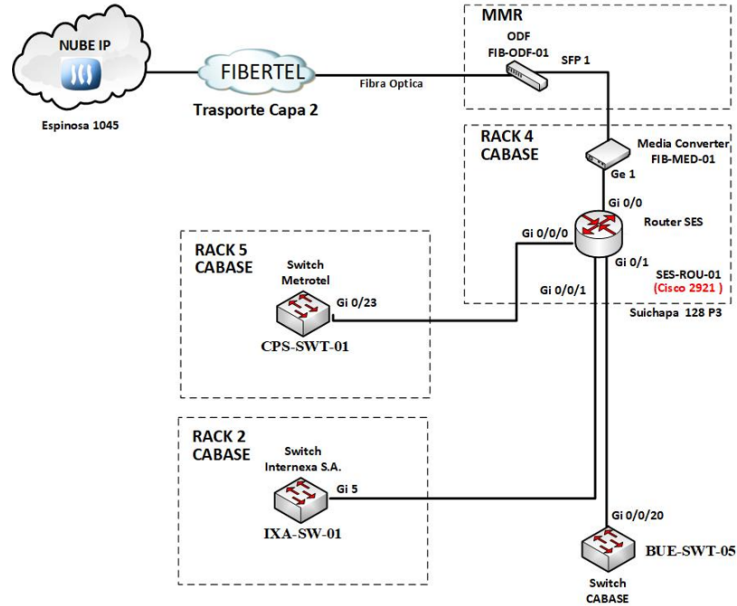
NUBE IP

Espinosa 1045

FIBERTEL

Trasporte Capa 2

Fibra Optica

MMR

ODF
FIB-ODF-01

SFP 1

RACK 4
CABASE

Media Converter
FIB-MED-01

Ge 1

Gi 0/0

Router SES

Gi 0/0/0

Gi 0/1

SES-ROU-01
(Cisco 2921 )

Gi 0/0/1

Suichapa 128 P3

RACK 5
CABASE

Switch
Metrotel

Gi 0/23

CPS-SWT-01

RACK 2
CABASE

Switch
Internexa S.A.

Gi 5

IXA-SW-01

Gi 0/0/20

BUE-SWT-05

Switch
CABASE